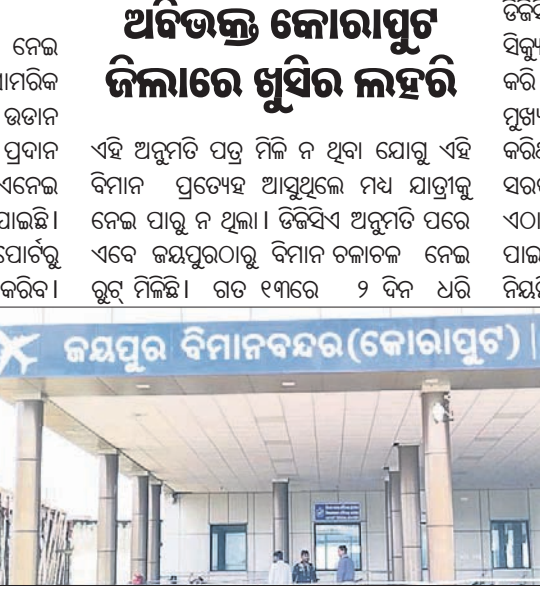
ନେଇ
ାମରିକ
ଉଡାନ
ପ୍ରଦାନ
ଏନେଇ
ପାଇଛି।
ପୋର୍ଟରୁ
କରିବ।

ଅବିଭକ୍ତ କୋରାପୁଟ ଜିଲାରେ ଖୁସିର ଲହରି

ଏହି ଅନୁମତି ପତ୍ର ମିଳି ନ ଥିବା ଯୋଗୁ ଏହି ବିମାନ ପ୍ରତ୍ୟେହ ଆସୁଥିଲେ ମଧ୍ୟ ଯାତ୍ରୀଙ୍କୁ ନେଇ ପାରୁ ନ ଥିଲା। ଡିଜିସିଏ ଅନୁମତି ପରେ ଏବେ ଜୟପୁରଠାରୁ ବିମାନ ଚଳାଚଳ ନେଇ ରୁଟ୍ ମିଳିଛି। ଗତ ୧୩ରେ ୨ ଦିନ ଧରି

ଡିଜି
ସିକ୍ୟୁ
କରି
ମୁଖ୍ୟ
କରିଣ
ସରକ
ଏଠା
ପାଇ
ନିୟମି

ଜୟପୁର ବିମାନବନ୍ଦର(କୋରାପୁଟ)